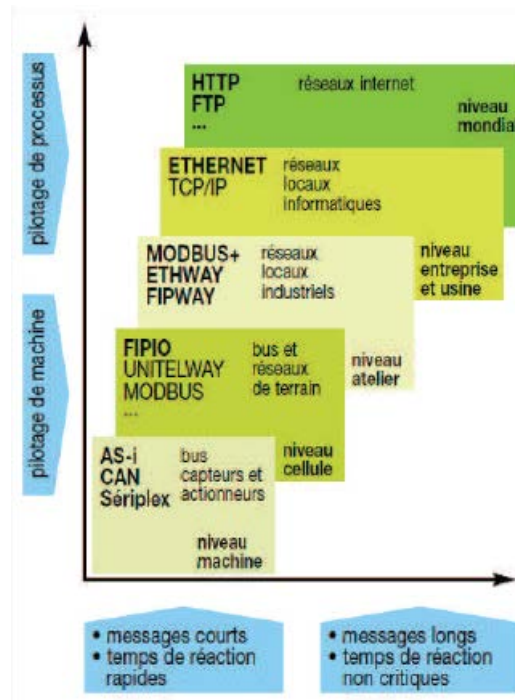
pilotage de processus

pilotage de machine

HTTP
FTP
...

réseaux internet

niveau
mondia

ETHERNET
TCP/IP

réseaux
locaux
informatiques

MODBUS+
ETHWAY
FIPWAY

réseaux
locaux
industriels

niveau
entreprise
et usine

FIPIO
UNITELWAY
MODBUS
...

bus et
réseaux
de terrain

niveau
atelier

AS-i
CAN
Sériplex

bus
capteurs et
actionneurs

niveau
cellule

niveau
machine

• messages courts
• temps de réaction rapides

• messages longs
• temps de réaction non critiques